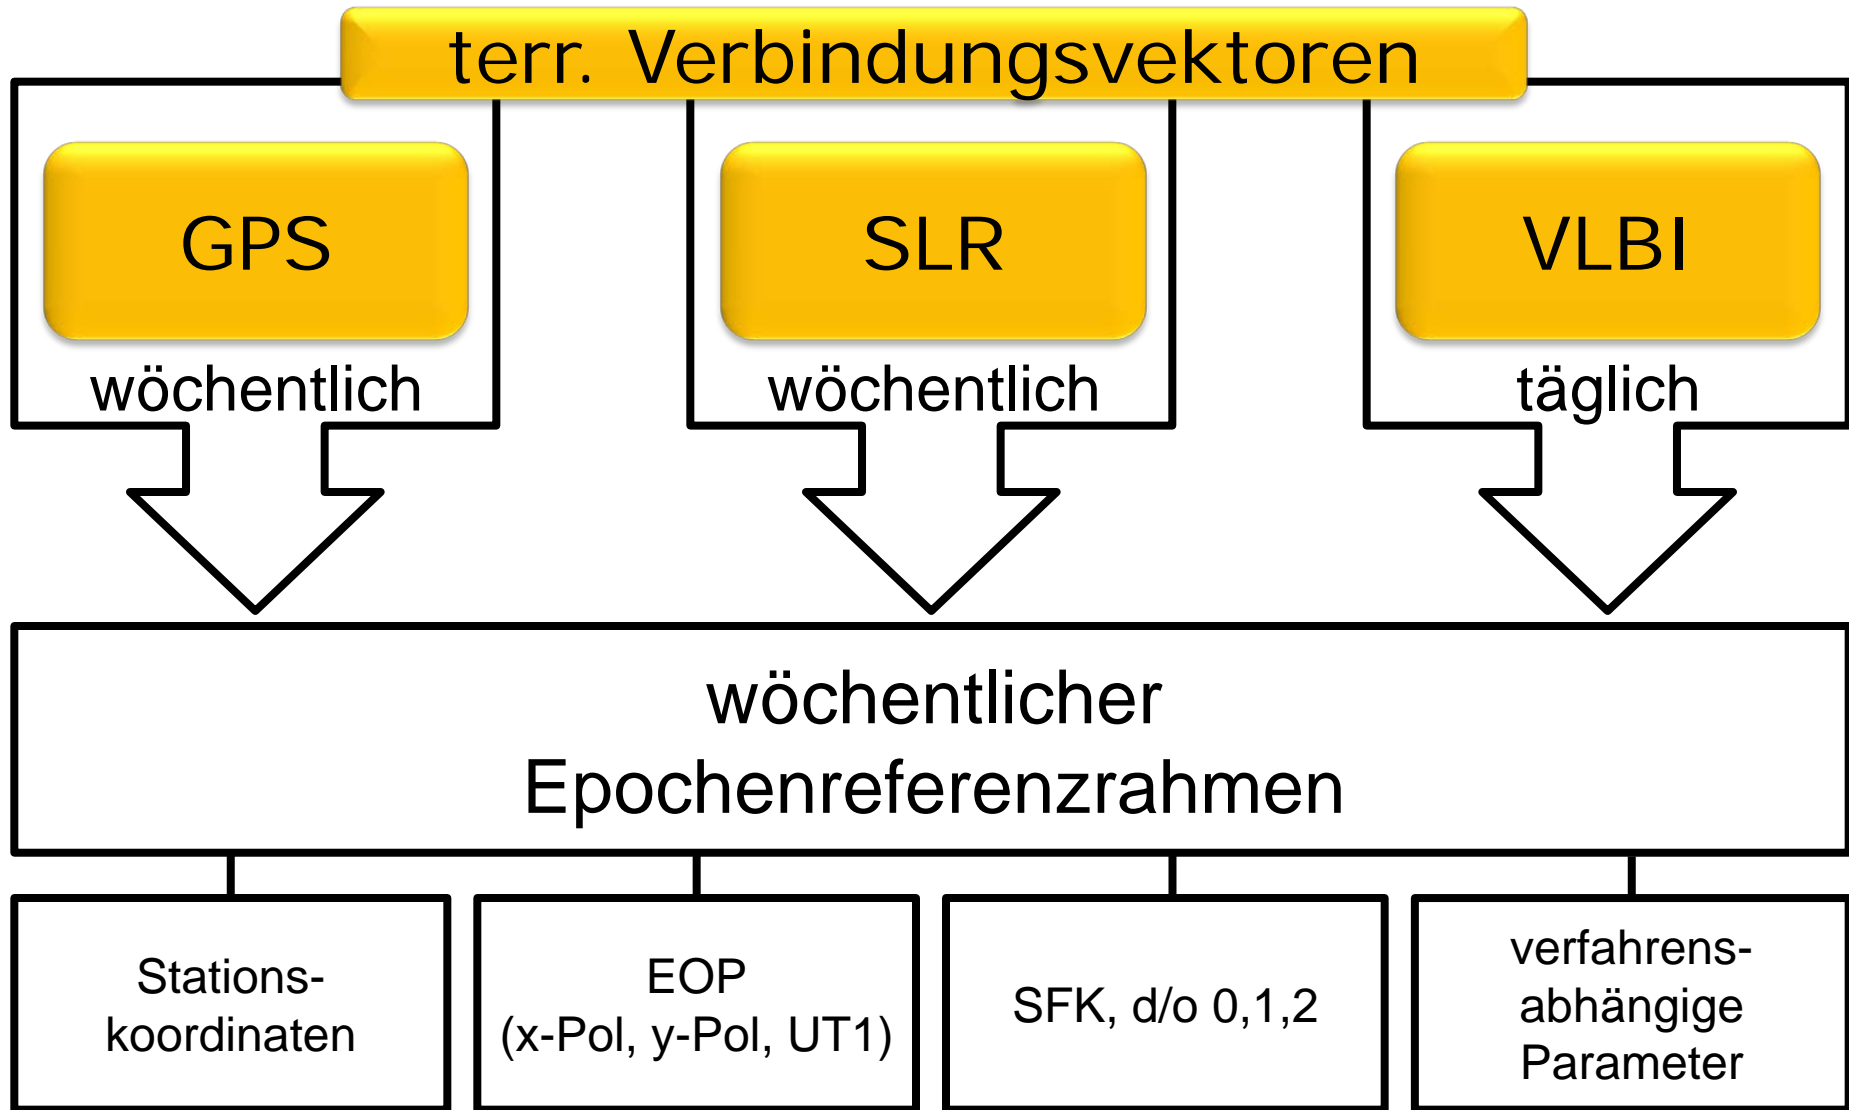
terr. Verbindungsvektoren

GPS

wöchentlich

SLR

wöchentlich

VLBI

täglich

wöchentlicher Epochenreferenzrahmen

Stations-koordinaten

EOP (x-Pol, y-Pol, UT1)

SFK, d/o 0,1,2

verfahrens-abhängige Parameter